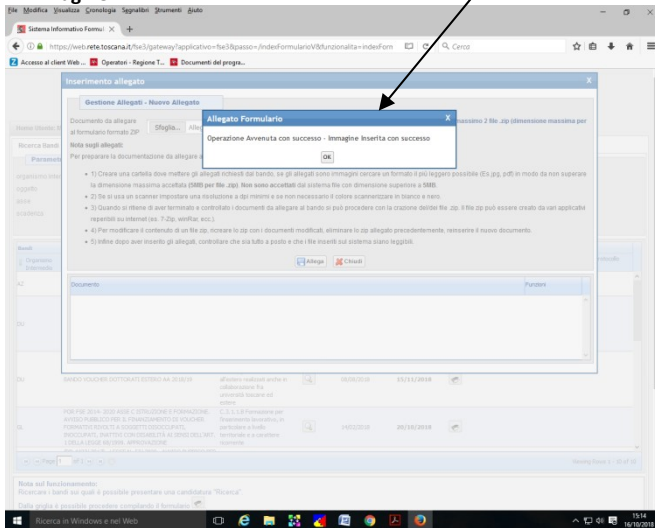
File Modifica Visualizza Cronologia Segnalibri Strumenti Aiuto

Sistema Informativo Formul ×

https://web.rete.toscana.it/fse3/gateway?applicativo=fse3&passo=/indexFormularioV&funzionalita=indexForm

Cerca

Accesso al client Web ... Operatori - Regione T... Documenti del progra...

Inserimento allegato

Gestione Allegati - Nuovo Allegato

Documento da allegare al formulario formato ZIP

Sfoglia...

massimo 2 file .zip (dimensione massima per

Allegato Formulario

Operazione Avvenuta con successo - Immagine Inserita con successo

OK

Nota sugli allegati:

Per preparare la documentazione da allegare a

• 1) Creare una cartella dove mettere gli allegati richiesti dal bando, se gli allegati sono immagini cercare un formato il più leggero possibile (Es.jpg, pdf) in modo da non superare la dimensione massima accettata (5MB per file .zip). Non sono accettati dal sistema file con dimensione superiore a 5MB.

• 2) Se si usa un scanner impostare una risoluzione a dpi minimi e se non necessario il colore scannerizzare in bianco e nero.

• 3) Quando si ritiene di aver terminato e controllato i documenti da allegare al bando si può procedere con la creazione del file .zip. Il file zip può essere creato da vari applicativi reperibili su internet (es. 7-Zip, winRar, ecc.)

• 4) Per modificare il contenuto di un file zip, ricreare lo zip con i documenti modificati, eliminare lo zip allegato precedentemente, reinserire il nuovo documento.

• 5) Infine dopo aver inserito gli allegati, controllare che sia tutto a posto e che i file inseriti sul sistema siano leggibili.

Allega Chiudi

Documento

Funzioni

Home Monit

Ricerca Bandi

Parame

Bandi

BANDO VOUCHER DOTTORATI ESTERO aa 2018/19

18/09/2018

15/11/2018

POR FSE 2014-2020 ASSE C ISTRUZIONE E FORMAZIONE AVVISO PUBBLICO PER IL FINANZIAMENTO DI VOUCHER FORMATIVI RIVOLTI A SOGGETTI DISOCCUPATI, INOCCUPATI, INATTIVI CON DISABILITÀ AI SENSI DELL'ART. 1 DELLA LEGGE 68/1999 APPROVAZIONE

C.3.1.1.B Formazione per favorire l'inserimento lavorativo, in particolare a livello territoriale e a carattere economico

24/02/2018

20/10/2019

Pagina 1 di 1

Nota sul funzionamento:

Ricercare i bandi sui quali è possibile presentare una candidatura "Ricerca".

Sulla griglia è possibile procedere compilando il formulario

Ricerca in Windows e nel Web

15:14 16/10/2018